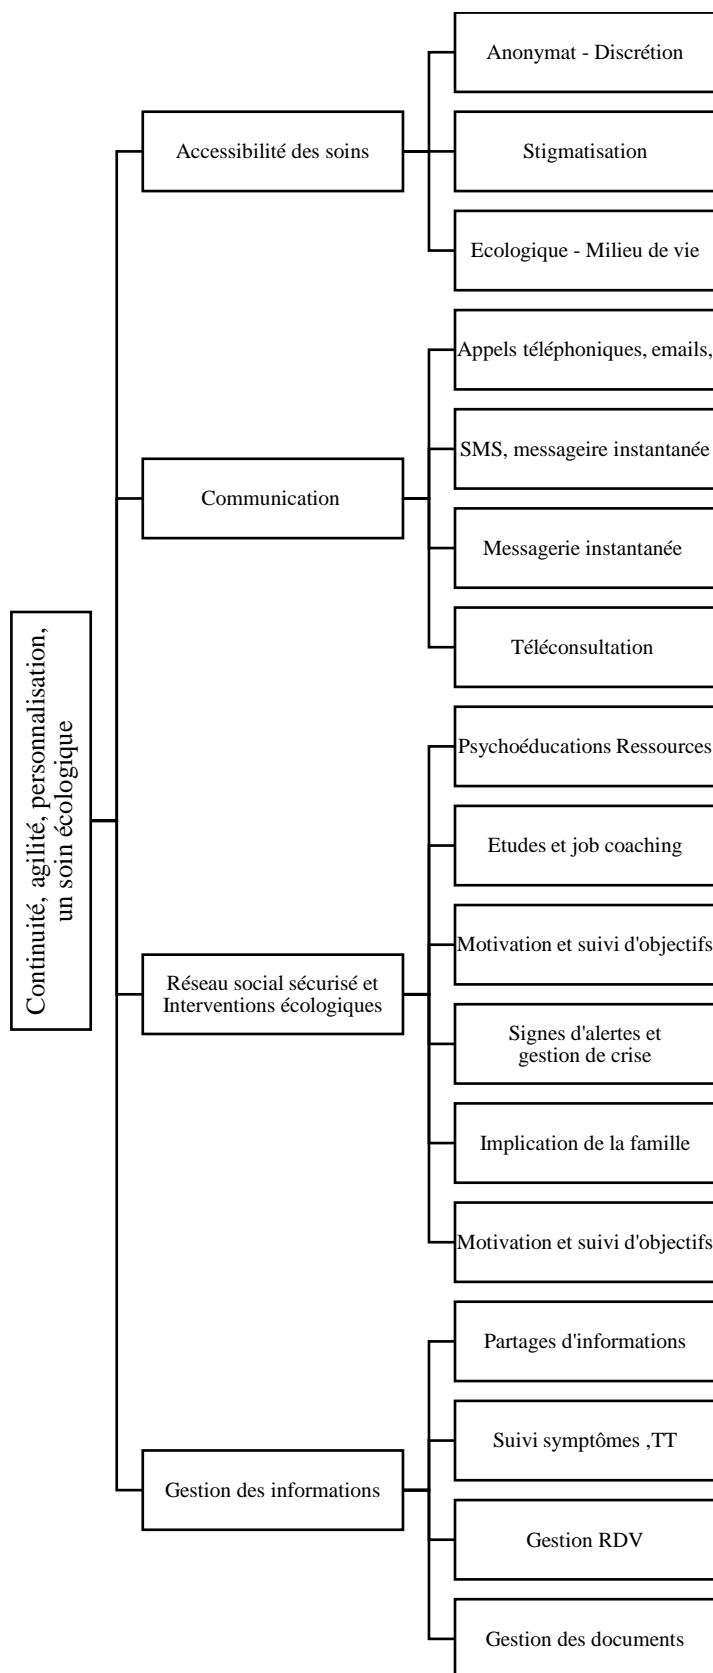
Continuité, agilité, personnalisation, un soin écologique

Accessibilité des soins

Anonymat - Discrétion

Stigmatisation

Ecologique - Milieu de vie

Communication

Appels téléphoniques, emails,

SMS, messageire instantanée

Messagerie instantanée

Téléconsultation

Réseau social sécurisé et Interventions écologiques

Psychoéducations Ressources

Etudes et job coaching

Motivation et suivi d'objectifs

Signes d'alertes et gestion de crise

Implication de la famille

Motivation et suivi d'objectifs

Gestion des informations

Partages d'informations

Suivi symptômes ,TT

Gestion RDV

Gestion des documents